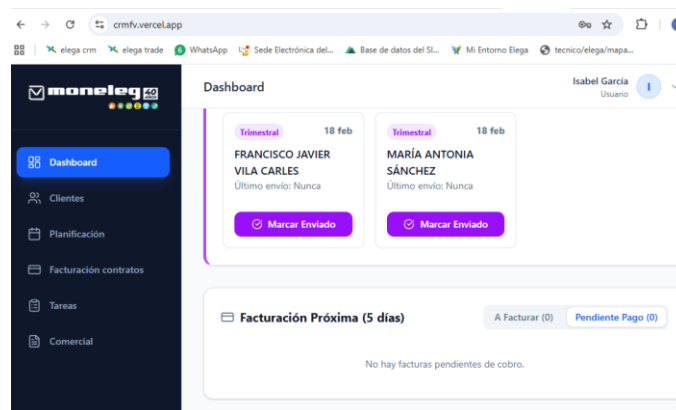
crmfv.vercel.app

elega crm elega trade WhatsApp Sede Electrónica del... Base de datos del SI... Mi Entorno Elega tecnico/elega/mapa...

moneleg 40

Dashboard
Clientes
Planificación
Facturación contratos
Tareas
Comercial

Dashboard

Isabel García
Usuario
I

Trimestral
18 feb
FRANCISCO JAVIER VILA CARLES
Último envío: Nunca
Marcar Enviado

Trimestral
18 feb
MARÍA ANTONIA SÁNCHEZ
Último envío: Nunca
Marcar Enviado

Facturación Próxima (5 días)
A Facturar (0)
Pendiente Pago (0)

No hay facturas pendientes de cobro.